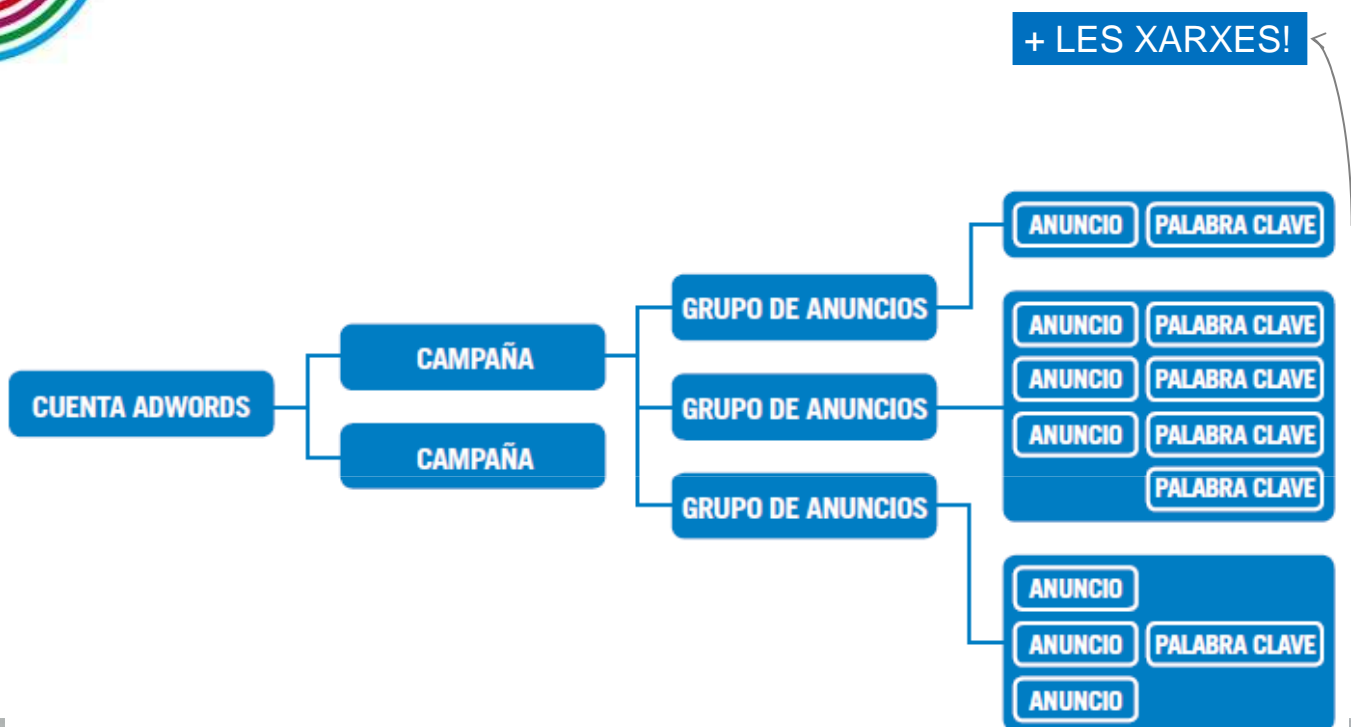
+ LES XARXES!

CUENTA ADWORDS

CAMPAÑA

CAMPAÑA

GRUPO DE ANUNCIOS

GRUPO DE ANUNCIOS

GRUPO DE ANUNCIOS

ANUNCIO PALABRA CLAVE

ANUNCIO PALABRA CLAVE
ANUNCIO PALABRA CLAVE
ANUNCIO PALABRA CLAVE
PALABRA CLAVE

ANUNCIO
ANUNCIO PALABRA CLAVE
ANUNCIO